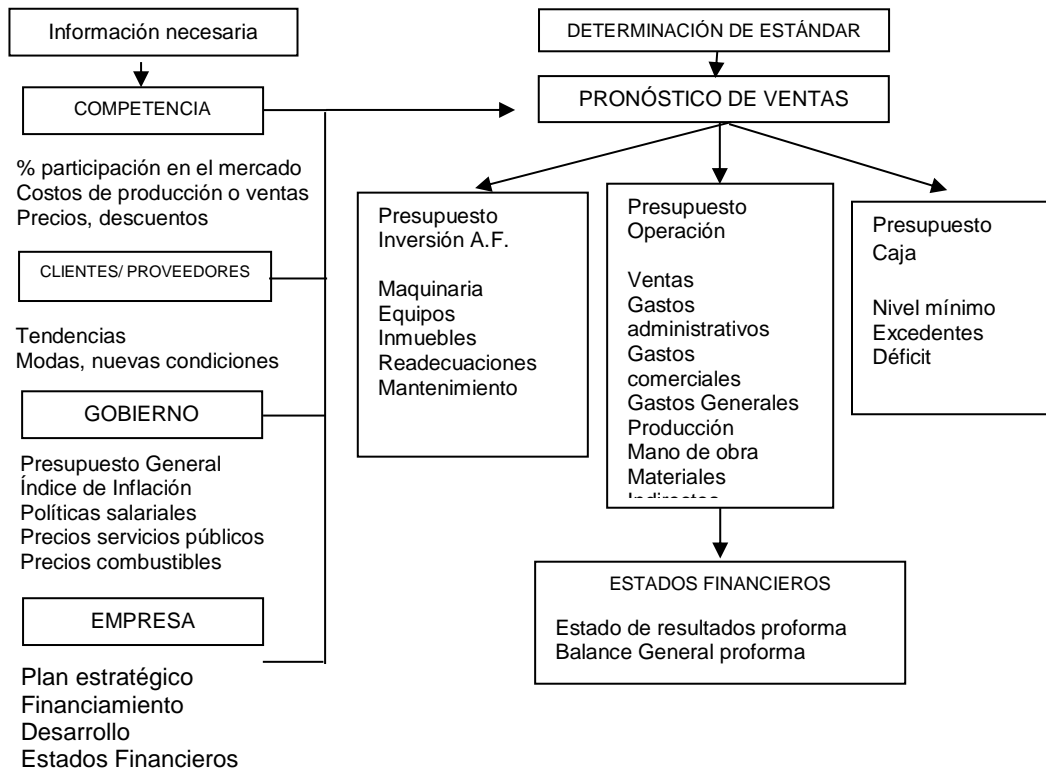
Información necesaria

COMPETENCIA

% participación en el mercado
Costos de producción o ventas
Precios, descuentos

CLIENTES/ PROVEEDORES

Tendencias
Modas, nuevas condiciones

GOBIERNO

Presupuesto General
Índice de Inflación
Políticas salariales
Precios servicios públicos
Precios combustibles

EMPRESA

Plan estratégico
Financiamiento
Desarrollo
Estados Financieros

DETERMINACIÓN DE ESTÁNDAR

PRONÓSTICO DE VENTAS

Presupuesto
Inversión A.F.

Maquinaria
Equipos
Inmuebles
Readecuaciones
Mantenimiento

Presupuesto
Operación

Ventas
Gastos administrativos
Gastos comerciales
Gastos Generales
Producción
Mano de obra
Materiales
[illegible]

Presupuesto
Caja

Nivel mínimo
Excedentes
Déficit

ESTADOS FINANCIEROS

Estado de resultados proforma
Balance General proforma